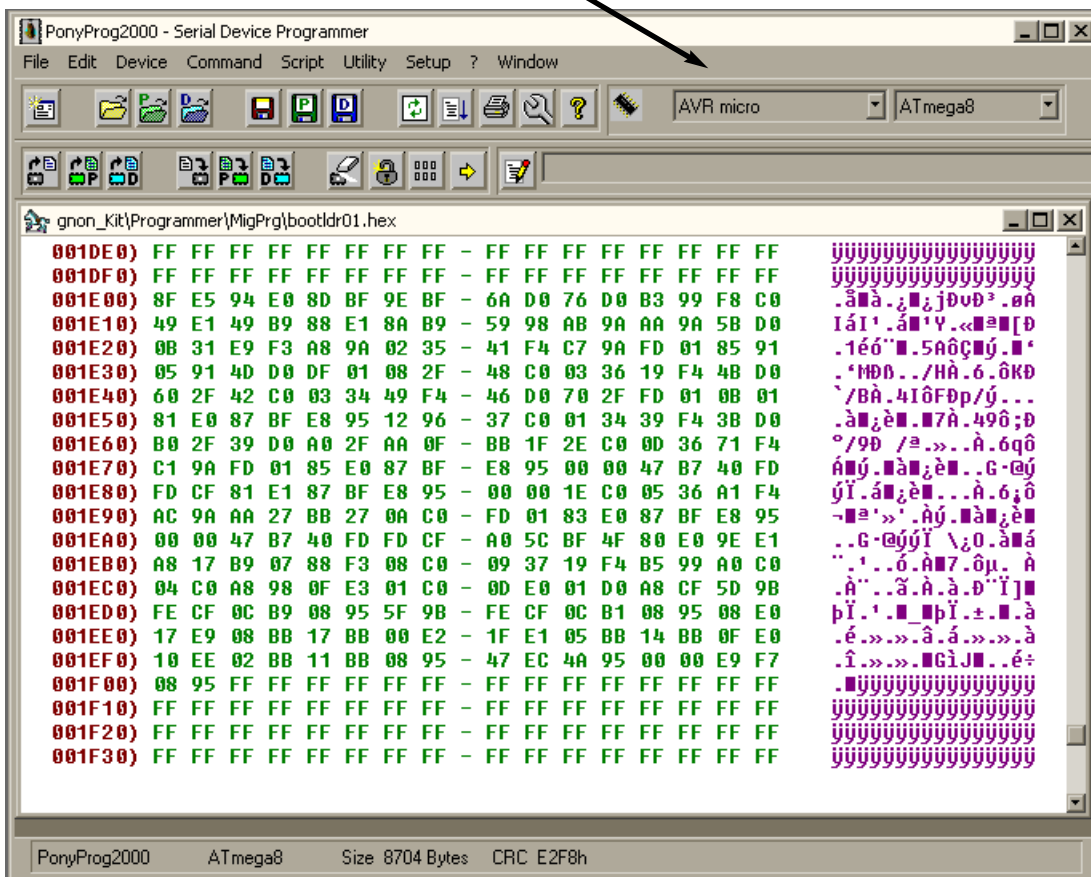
PonyProg2000 - Serial Device Programmer

File Edit Device Command Script Utility Setup ? Window

AVR micro ATmega8

gnon_Kit\Programmer\MigPrg\bootldr01.hex

| | | |
|---|---|---|
| 001DE0) | FF FF FF FF FF FF FF FF - FF FF FF FF FF FF FF FF | ÿÿÿÿÿÿÿÿÿÿÿÿÿÿÿÿ |
| 001DF0) | FF FF FF FF FF FF FF FF - FF FF FF FF FF FF FF FF | ÿÿÿÿÿÿÿÿÿÿÿÿÿÿÿÿ |
| 001E00) | 8F E5 94 E0 8D BF 9E BF - 6A D0 76 D0 B3 99 F8 C0 | .å■à.¿■¿jÐvÐ³.øÀ |
| 001E10) | 49 E1 49 B9 88 E1 8A B9 - 59 98 AB 9A AA 9A 5B D0 | IáI¹.á■¹Y.«■ª■[Ð |
| 001E20) | 0B 31 E9 F3 A8 9A 02 35 - 41 F4 C7 9A FD 01 85 91 | .1éó¨■.5AôÇ■ý.■' |
| 001E30) | 05 91 4D D0 DF 01 08 2F - 48 C0 03 36 19 F4 4B D0 | .'MÐß../HÀ.6.ôKÐ |
| 001E40) | 60 2F 42 C0 03 34 49 F4 - 46 D0 70 2F FD 01 0B 01 | `/BÀ.4IôFÐp/ý... |
| 001E50) | 81 E0 87 BF E8 95 12 96 - 37 C0 01 34 39 F4 3B D0 | .à■¿è■.■7À.49ô;Ð |
| 001E60) | B0 2F 39 D0 A0 2F AA 0F - BB 1F 2E C0 0D 36 71 F4 | °/9Ð /ª.»..À.6qô |
| 001E70) | C1 9A FD 01 85 E0 87 BF - E8 95 00 00 47 B7 40 FD | Á■ý.■à■¿è■..G·@ý |
| 001E80) | FD CF 81 E1 87 BF E8 95 - 00 00 1E C0 05 36 A1 F4 | ýÏ.á■¿è■...À.6¡ô |
| 001E90) | AC 9A AA 27 BB 27 0A C0 - FD 01 83 E0 87 BF E8 95 | ¬■ª'»'.Àý.■à■¿è■ |
| 001EA0) | 00 00 47 B7 40 FD FD CF - A0 5C BF 4F 80 E0 9E E1 | ..G·@ýýÏ \¿O.à■á |
| 001EB0) | A8 17 B9 07 88 F3 08 C0 - 09 37 19 F4 B5 99 A0 C0 | ¨.¹..ó.À■7.ôµ. À |
| 001EC0) | 04 C0 A8 98 0F E3 01 C0 - 0D E0 01 D0 A8 CF 5D 9B | .À¨..ã.À.à.Ð¨Ï]■ |
| 001ED0) | FE CF 0C B9 08 95 5F 9B - FE CF 0C B1 08 95 08 E0 | þÏ.¹.■_■þÏ.±.■.à |
| 001EE0) | 17 E9 08 BB 17 BB 00 E2 - 1F E1 05 BB 14 BB 0F E0 | .é.».».â.á.».».à |
| 001EF0) | 10 EE 02 BB 11 BB 08 95 - 47 EC 4A 95 00 00 E9 F7 | .î.».».■GìJ■..é÷ |
| 001F00) | 08 95 FF FF FF FF FF FF - FF FF FF FF FF FF FF FF | .■ÿÿÿÿÿÿÿÿÿÿÿÿÿÿ |
| 001F10) | FF FF FF FF FF FF FF FF - FF FF FF FF FF FF FF FF | ÿÿÿÿÿÿÿÿÿÿÿÿÿÿÿÿ |
| 001F20) | FF FF FF FF FF FF FF FF - FF FF FF FF FF FF FF FF | ÿÿÿÿÿÿÿÿÿÿÿÿÿÿÿÿ |
| 001F30) | FF FF FF FF FF FF FF FF - FF FF FF FF FF FF FF FF | ÿÿÿÿÿÿÿÿÿÿÿÿÿÿÿÿ |

PonyProg2000 ATmega8 Size 8704 Bytes CRC E2F8h